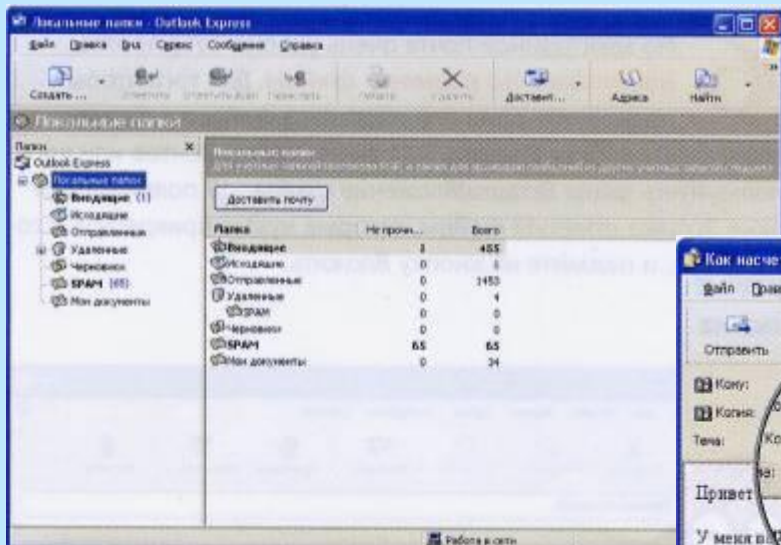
Локальные папки - Outlook Express

Файл Правка Вид Сервис Сообщение Справка

Создать... Ответить Ответить всем Переслать Печать Удалить Доставить... Адреса Найти

Локальные папки

Папки
Outlook Express
Локальные папки
Входящие (1)
Исходящие
Отправленные
Удаленные
Черновики
SPAM (65)
Мои документы

Локальные папки
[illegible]

Доставить почту

| Папка | Не прочи... | Всего |
|---|---|---|
| Входящие | 1 | 455 |
| Исходящие | 0 | 0 |
| Отправленные | 0 | 1453 |
| Удаленные | 0 | 4 |
| SPAM | 0 | 0 |
| Черновики | 0 | 0 |
| SPAM | 65 | 65 |
| Мои документы | 0 | 34 |

Работа в сети

Как насче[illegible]
Файл Прав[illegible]
Отправить
Кому:
Копия:
Тема:
Привет
У меня в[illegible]